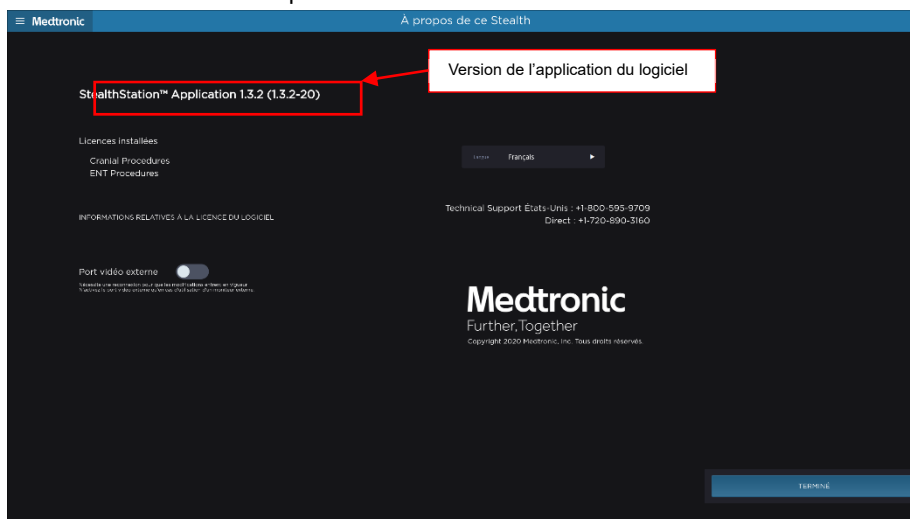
≡ Medtronic

À propos de ce Stealth

Version de l'application du logiciel

StealthStation™ Application 1.3.2 (1.3.2-20)

Licences installées

Cranial Procedures
ENT Procedures

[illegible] Français ▶

INFORMATIONS RELATIVES À LA LICENCE DU LOGICIEL

Technical Support États-Unis : +1-800-595-9709
Direct : +1-720-890-3160

Port vidéo externe

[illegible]

Medtronic
Further, Together
Copyright 2020 Medtronic, Inc. Tous droits réservés.

TERMINÉ